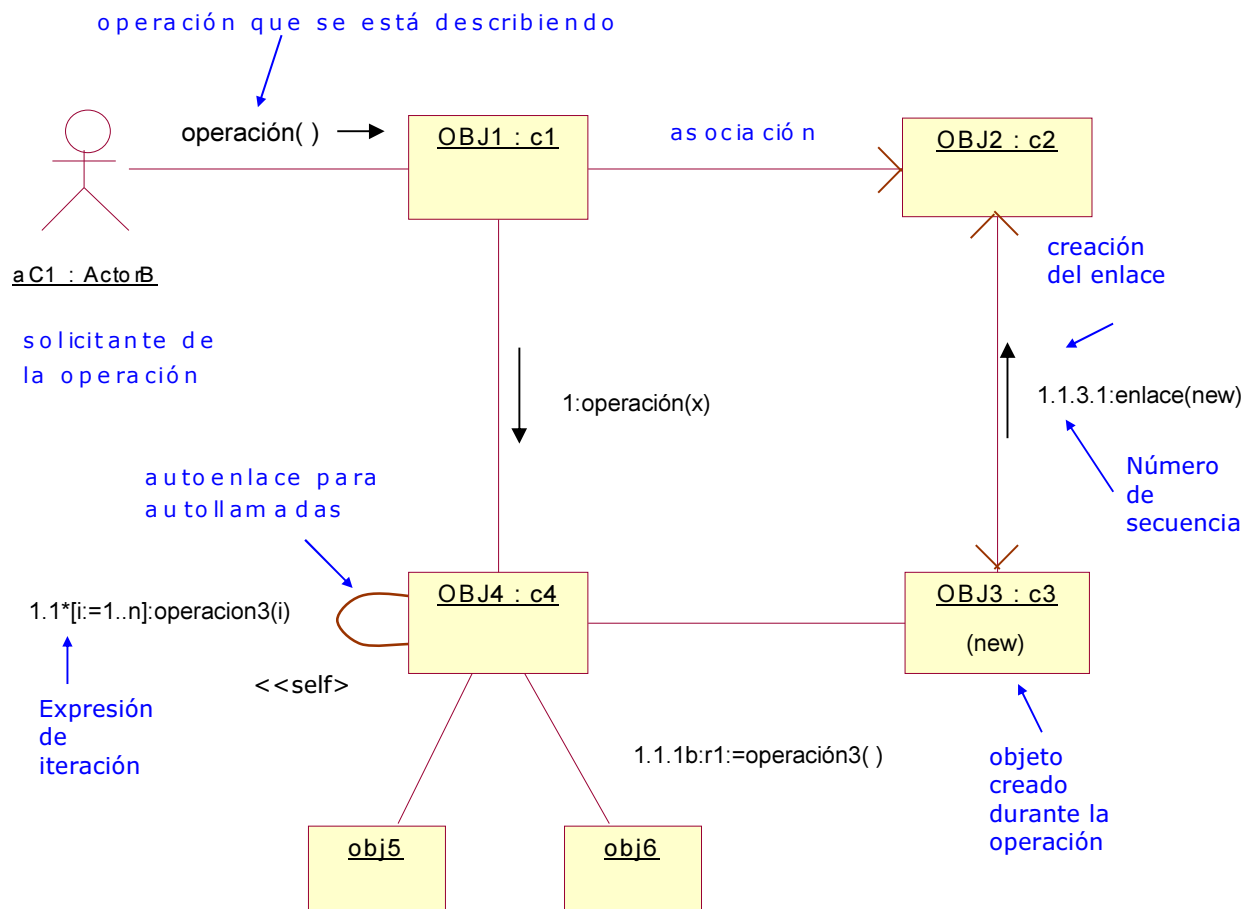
operación que se está describiendo

operación( )

OBJ1 : c1

asociación

OBJ2 : c2

aC1 : ActorB

solicitante de la operación

creación del enlace

1:operación(x)

1.1.3.1:enlace(new)

Número de secuencia

autoenlace para autollamadas

1.1*[i:=1..n]:operacion3(i)

OBJ4 : c4

OBJ3 : c3

(new)

<<self>>

Expresión de iteración

1.1.1b:r1:=operación3( )

objeto creado durante la operación

obj5

obj6